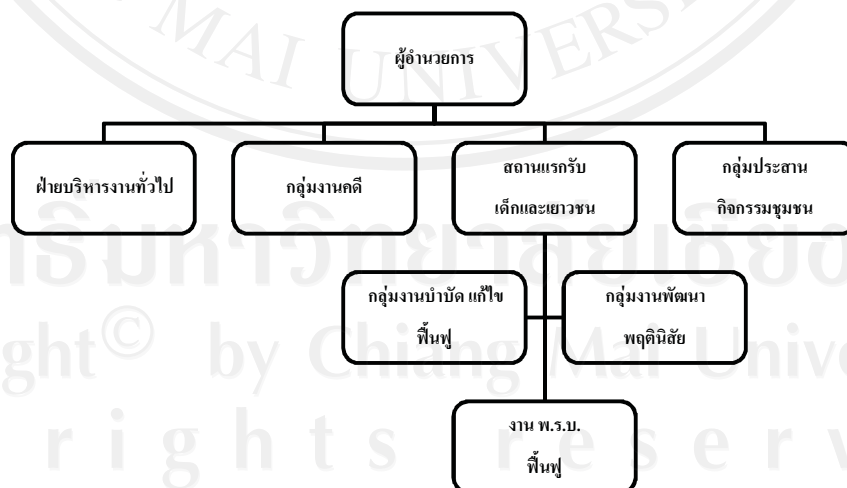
ผู้อำนวยการ

ฝ่ายบริหารงานทั่วไป

กลุ่มงานคดี

สถานแรกรับ เด็กและเยาวชน

กลุ่มประสาน กิจกรรมชุมชน

กลุ่มงานบำบัด แก้ไข ฟื้นฟู

กลุ่มงานพัฒนา พฤตินิสัย

งาน พ.ร.บ. ฟื้นฟู

MAI UNIVERS

ธิ์มหาวิทยาลัยเชียงใหม่
Copyright© by Chiang Mai University
All rights reserved